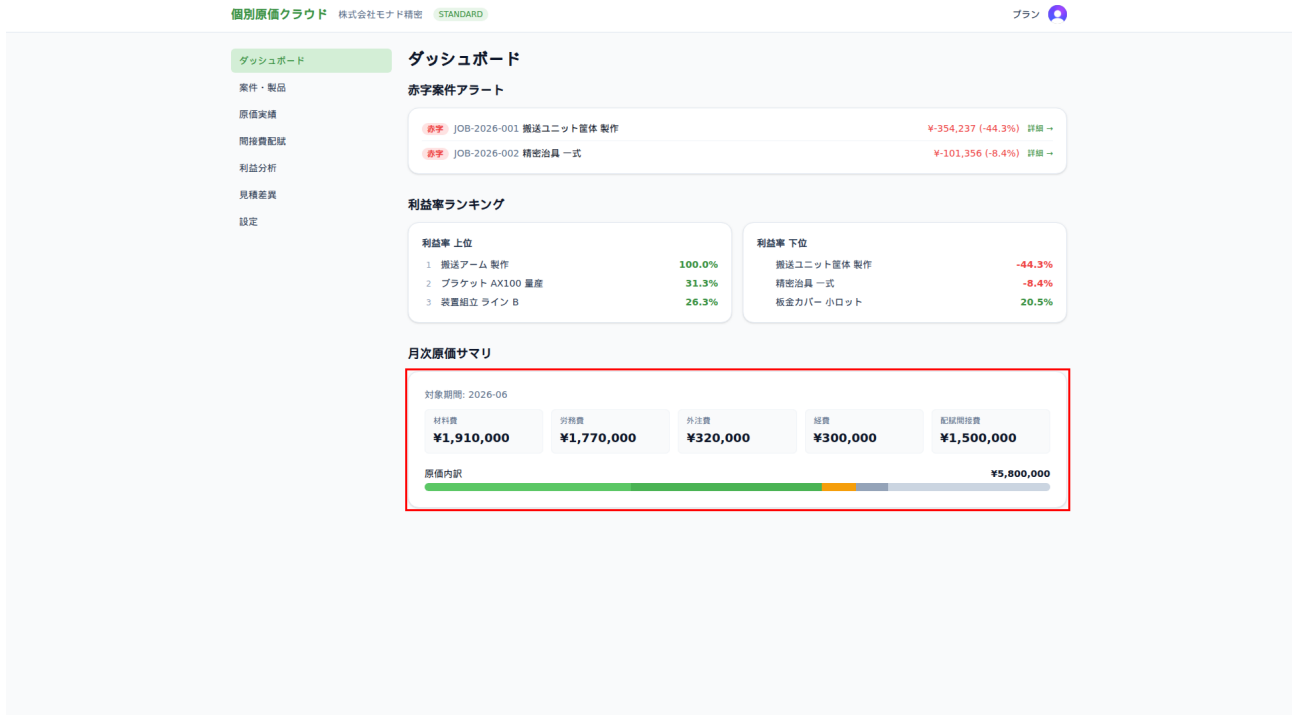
個別原価クラウド 株式会社モナド精密 STANDARD

プラン

ダッシュボード
案件・製品
原価実績
間接費配賦
利益分析
見積差異
設定

ダッシュボード

赤字案件アラート

赤字 JOB-2026-001 搬送ユニット筐体 製作 ¥-354,237 (-44.3%) 詳細 →
赤字 JOB-2026-002 精密治具 一式 ¥-101,356 (-8.4%) 詳細 →

利益率ランキング

利益率 上位

| 1 | 搬送アーム 製作 | 100.0% |
|---|---|---|
| 2 | ブラケット AX100 量産 | 31.3% |
| 3 | 装置組立 ライン B | 26.3% |

利益率 下位

| 搬送ユニット筐体 製作 | -44.3% |
|---|---|
| 精密治具 一式 | -8.4% |
| 板金カバー 小ロット | 20.5% |

月次原価サマリ

対象期間: 2026-06

| 材料費 | 労務費 | 外注費 | 経費 | 配賦間接費 |
|---|---|---|---|---|
| ¥1,910,000 | ¥1,770,000 | ¥320,000 | ¥300,000 | ¥1,500,000 |

原価内訳 ¥5,800,000